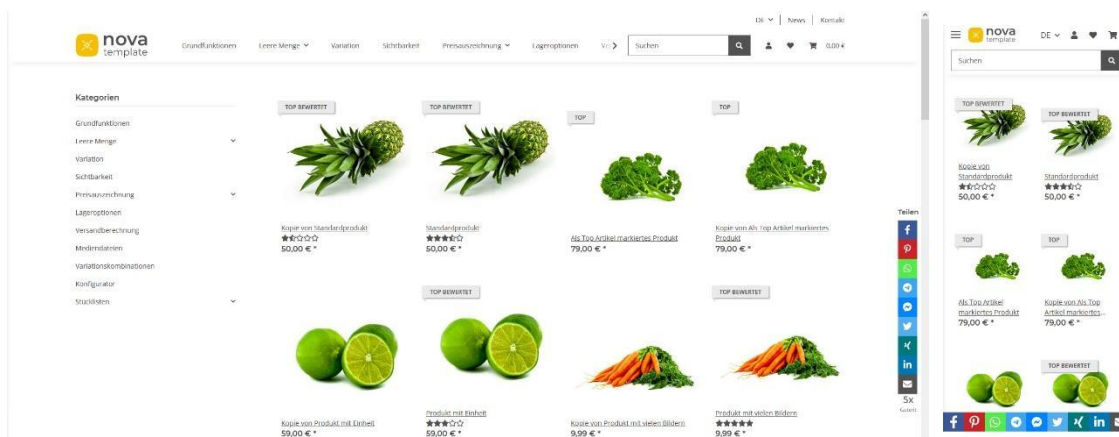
DE | News | Kontakt

nova template

Grundfunktionen Leere Menge Variation Sichtbarkeit Preisauszeichnung Lageroptionen Ve

Suchen

0,00 €

Kategorien

Grundfunktionen
Leere Menge
Variation
Sichtbarkeit
Preisauszeichnung
Lageroptionen
Versandberechnung
Mediendateien
Variationskombinationen
Konfigurator
Stücklisten

TOP BEWERTET
Kopie von Standardprodukt
50,00 € *

TOP BEWERTET
Standardprodukt
50,00 € *

TOP
Als Top Artikel markiertes Produkt
79,00 € *

TOP
Kopie von Als Top Artikel markiertes Produkt
79,00 € *

Kopie von Produkt mit Einheit
59,00 € *

TOP BEWERTET
Produkt mit Einheit
59,00 € *

Kopie von Produkt mit vielen Bildern
9,99 € *

TOP BEWERTET
Produkt mit vielen Bildern
9,99 € *

Teilen
5x
Geteilt

nova template
DE
Suchen

TOP BEWERTET
Kopie von Standardprodukt
50,00 € *

TOP BEWERTET
Standardprodukt
50,00 € *

TOP
Als Top Artikel markiertes Produkt
79,00 € *

TOP
Kopie von Als Top Artikel markiertes...
79,00 € *

TOP BEWERTET